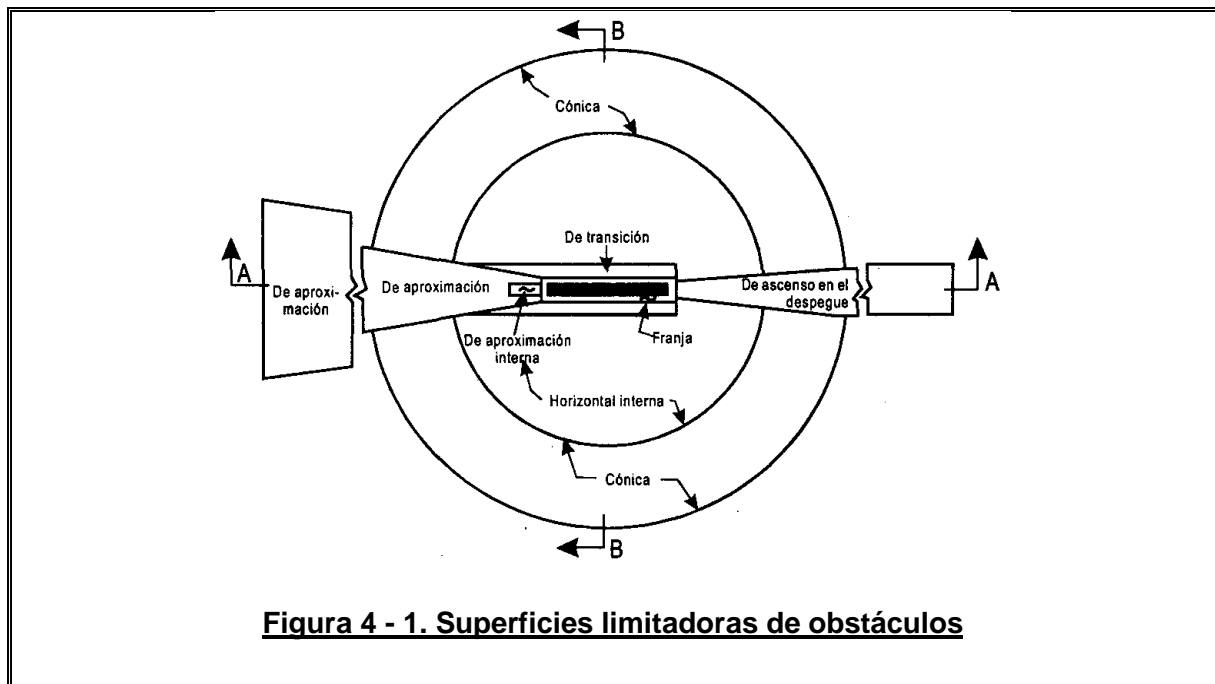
B

Cónica

De transición

A

De aproximación

De aproximación

De ascenso en el despegue

A

De aproximación interna

Franja

Horizontal interna

Cónica

B

**Figura 4 - 1. Superficies limitadoras de obstáculos**